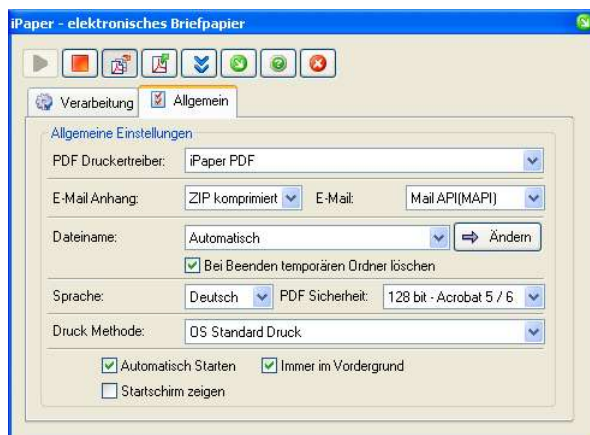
iPaper - elektronisches Briefpapier

Verarbeitung
Allgemein

Allgemeine Einstellungen

PDF Druckertreiber: iPaper PDF

E-Mail Anhang: ZIP komprimiert E-Mail: Mail API(MAPI)

Dateiname: Automatisch Ändern

Bei Beenden temporären Ordner löschen

Sprache: Deutsch PDF Sicherheit: 128 bit - Acrobat 5 / 6

Druck Methode: OS Standard Druck

Automatisch Starten
Immer im Vordergrund
Startschirm zeigen